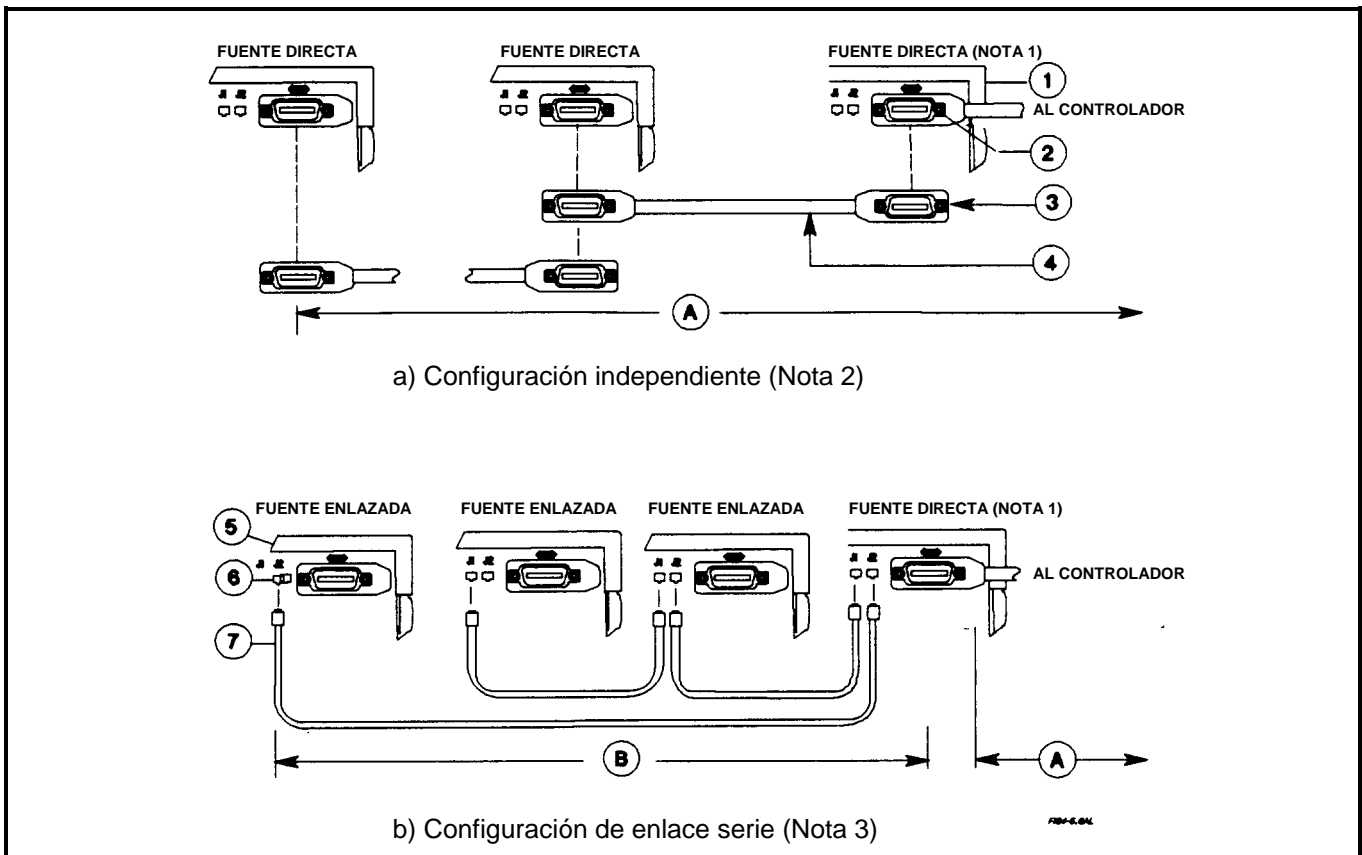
FUENTE DIRECTA

FUENTE DIRECTA

FUENTE DIRECTA (NOTA 1)

1

AL CONTROLADOR

2

3

4

A

a) Configuración independiente (Nota 2)

FUENTE ENLAZADA

FUENTE ENLAZADA

FUENTE ENLAZADA

FUENTE DIRECTA (NOTA 1)

5

6

AL CONTROLADOR

7

B

A

b) Configuración de enlace serie (Nota 3)

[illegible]